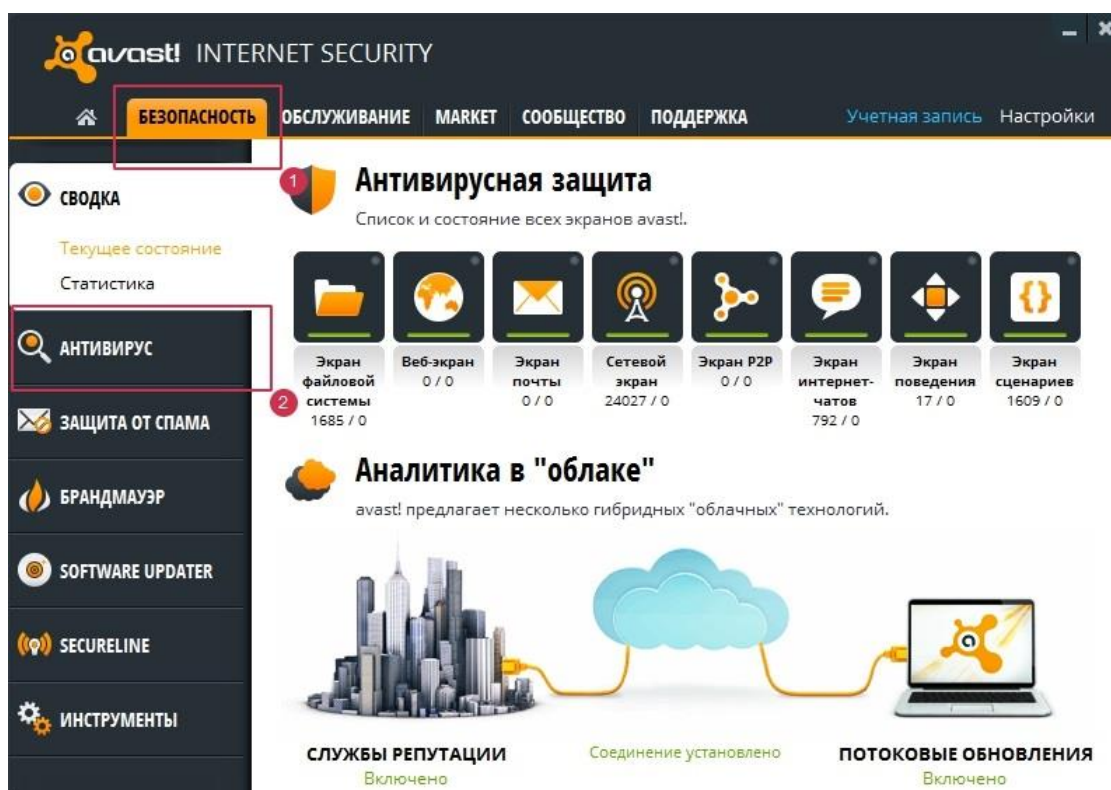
avast! INTERNET SECURITY

БЕЗОПАСНОСТЬ ОБСЛУЖИВАНИЕ MARKET СООБЩЕСТВО ПОДДЕРЖКА Учетная запись Настройки

СВОДКА

Текущее состояние

Статистика

АНТИВИРУС

ЗАЩИТА ОТ СПАМА

БРАНДМАУЭР

SOFTWARE UPDATER

SECURELINE

ИНСТРУМЕНТЫ

1

Антивирусная защита

Список и состояние всех экранов avast!.

Экран файловой системы 1685 / 0

Веб-экран 0 / 0

Экран почты 0 / 0

Сетевой экран 24027 / 0

Экран P2P 0 / 0

Экран интернет-чатов 792 / 0

Экран поведения 17 / 0

Экран сценариев 1609 / 0

2

Аналитика в "облаке"

avast! предлагает несколько гибридных "облачных" технологий.

СЛУЖБЫ РЕПУТАЦИИ
Включено

Соединение установлено

ПОТОКОВЫЕ ОБНОВЛЕНИЯ
Включено